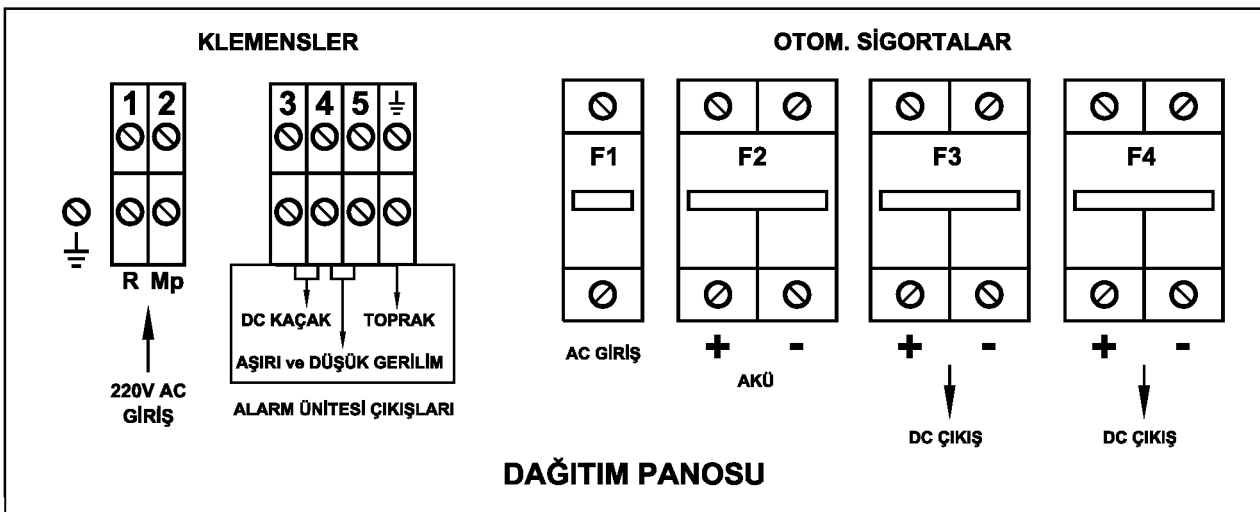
KLEMENSLER

OTOM. SİGORTALAR

1 2

3 4 5 ⏚

R Mp

220V AC GİRİŞ

DC KAÇAK

TOPRAK

AŞIRI ve DÜŞÜK GERİLİM

ALARM ÜNİTESİ ÇIKIŞLARI

F1

F2

F3

F4

AC GİRİŞ

+ -

AKÜ

+ -

DC ÇIKIŞ

+ -

DC ÇIKIŞ

DAĞITIM PANOSU